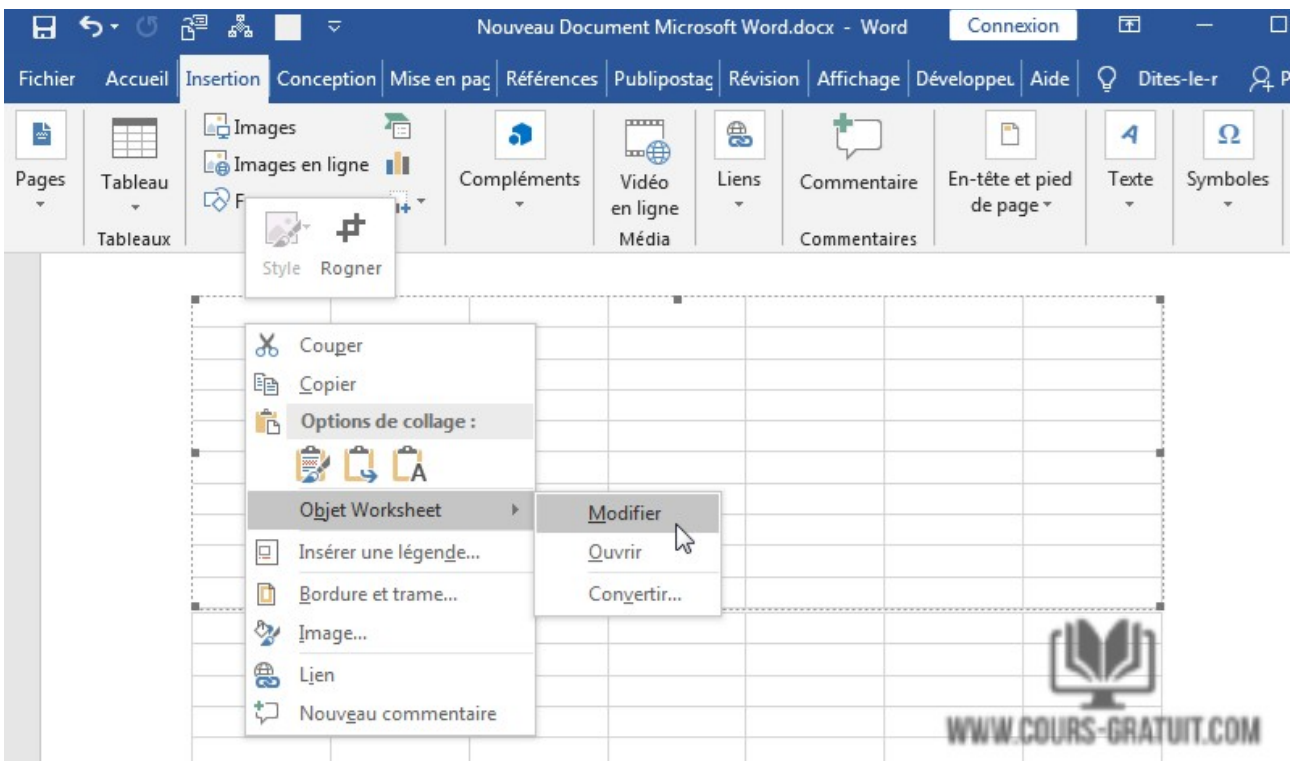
Nouveau Document Microsoft Word.docx - Word
Connexion

Fichier Accueil Insertion Conception Mise en pag Références Publipostag Révision Affichage Développeı Aide Dites-le-r

Pages
Tableau
Tableaux
Images
Images en ligne
F
Compléments
Vidéo en ligne
Média
Liens
Commentaire
Commentaires
En-tête et pied de page
Texte
Symboles

Style Rogner

Couper
Copier
Options de collage :
Objet Worksheet
Insérer une légende...
Bordure et trame...
Image...
Lien
Nouveau commentaire

Modifier
Ouvrir
Convertir...

WWW.COURS-GRATUIT.COM